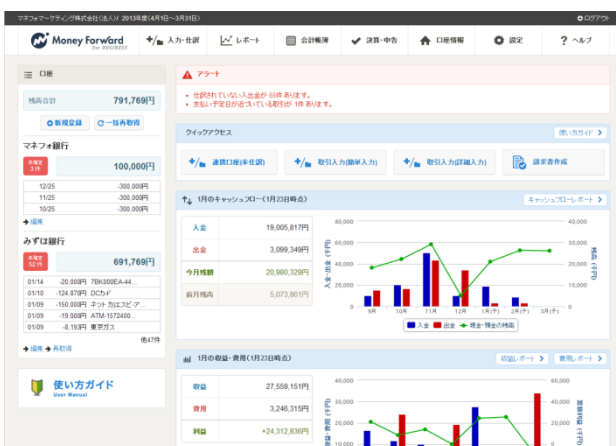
マネフォマーケティング株式会社(法人)/ 2013年度(4月1日〜3月31日)

ログアウト

Money Forward for BUSINESS

入力・仕訳　レポート　会計帳簿　決算・申告　口座情報　設定　ヘルプ

口座

残高合計　791,769円

新規登録　一括再取得

マネフォ銀行

未確定 3件

100,000円

| 12/25 | -300,000円 |
|---|---|
| 11/25 | -300,000円 |
| 10/25 | -300,000円 |

編集

みずほ銀行

未確定 52件

691,769円

| 01/14 | -20,000円 | 7BK000EA-44... |
|---|---|---|
| 01/10 | -124,870円 | DCカード |
| 01/09 | -150,000円 | ネット カエスピ・ア... |
| 01/09 | -19,000円 | ATM-1572480... |
| 01/09 | -8,193円 | 東京ガス |

他47件

編集　再取得

使い方ガイド User Manual

アラート

仕訳されていない入出金が 59件 あります。
支払い予定日が近づいている取引が 1件 あります。

クイックアクセス

使い方ガイド

連携口座(未仕訳)　取引入力(簡単入力)　取引入力(詳細入力)　請求書作成

1月のキャッシュフロー(1月23日時点)

キャッシュフローレポート

| 入金 | 19,005,817円 |
|---|---|
| 出金 | 3,099,349円 |
| 今月残額 | 20,980,329円 |
| 前月残高 | 5,073,861円 |

60,000　40,000　20,000　0　-20,000
40,000　30,000　20,000　10,000　0
入金・出金 (千円)　残高 (千円)
9月　10月　11月　12月　1月(月)　2月　3月(月)

入金　出金　現金・預金の残高

1月の収益・費用(1月23日時点)

収益レポート　費用レポート

| 収益 | 27,559,151円 |
|---|---|
| 費用 | 3,246,315円 |
| 利益 | +24,312,836円 |

40,000　30,000　20,000　10,000
60,000　40,000　20,000
収益・費用 (千円)　累積利益 (千円)